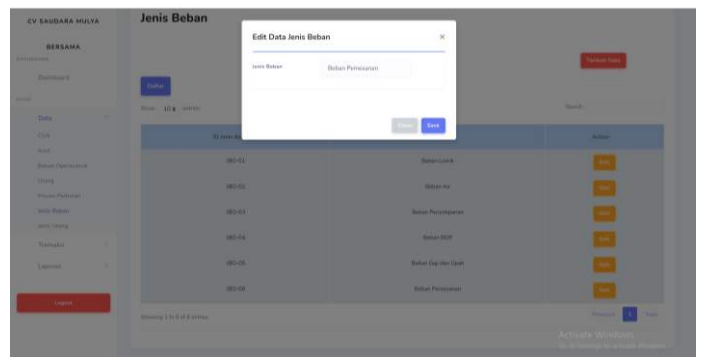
CV SAUDARA MULYA

BERSAMA

Dashboard

Data

Coa

Akun

Beban Operasional

Utang

Proses Pesanan

Jenis Beban

Jenis Utang

Transaksi

Laporan

Logout

Jenis Beban

Tambah Data

Daftar

Show 10 entries

Search:

| ID Jenis Beban | | Action |
|---|---|---|
| BBO-01 | Beban Listrik | Edit |
| BBO-02 | Beban Air | Edit |
| BBO-03 | Beban Perlengkapan | Edit |
| BBO-04 | Beban BOP | Edit |
| BBO-05 | Beban Gaji dan Upah | Edit |
| BBO-06 | Beban Pemesanan | Edit |

Showing 1 to 6 of 6 entries

Previous 1 Next

Edit Data Jenis Beban

×

Jenis Beban

Beban Pemesanan

Close

Save

Activate Windows

Go to Settings to activate Windows.